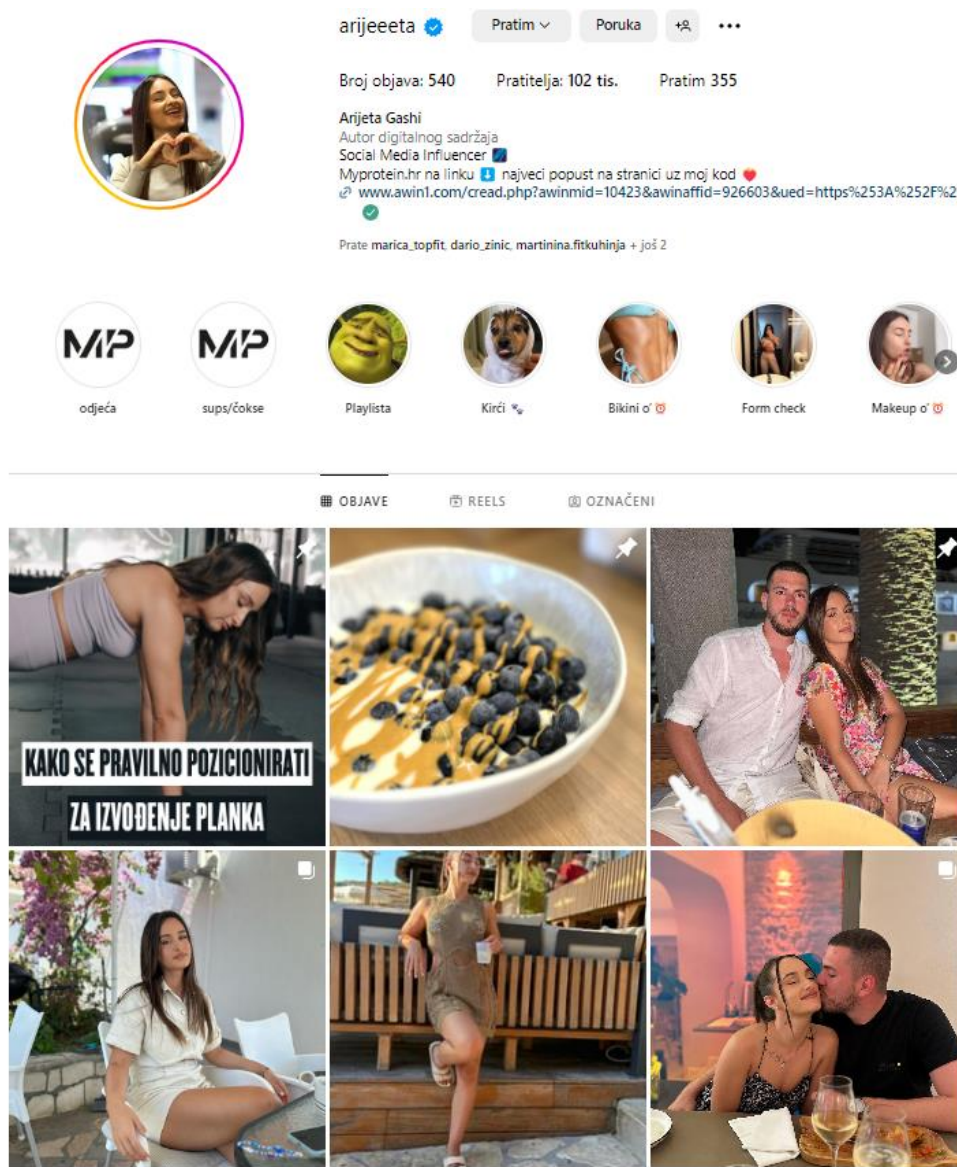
arijeeeta Pratim Poruka •••

Broj objava: 540 Pratitelja: 102 tis. Pratim 355

Arijeta Gashi
Autor digitalnog sadržaja
Social Media Influencer
Myprotein.hr na linku ⬇ najveći popust na stranici uz moj kod ❤
www.awin1.com/cread.php?awinmid=10423&awinaffid=926603&ued=https%253A%252F%2

Prate marica_topfit, dario_zinic, martinina.fitkuhinja + još 2

MP odjeća
MP sups/čokse
Playlista
Kirči
Bikini o'
Form check
Makeup o'

OBJAVE REELS OZNAČENI

KAKO SE PRAVILNO POZICIONIRATI ZA IZVOĐENJE PLANKA